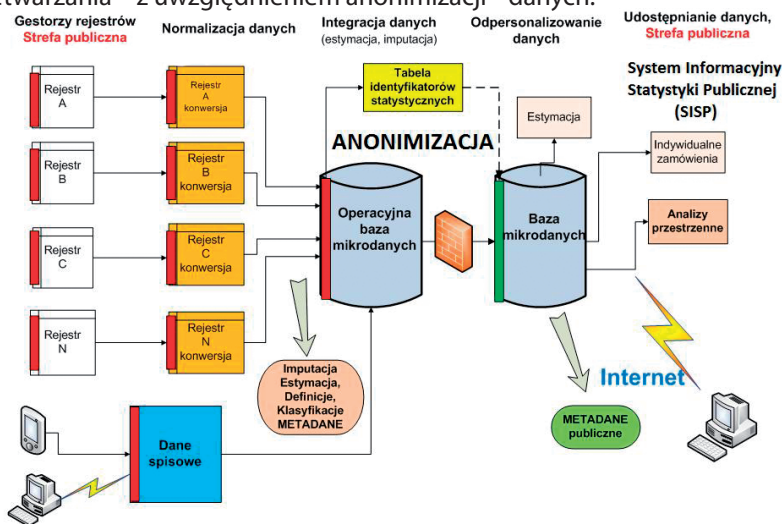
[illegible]twarzania – z uwzględnieniem anonimizacji – danych.

Gestorzy rejestrów
Strefa publiczna

Normalizacja danych

Integracja danych
(estymacja, imputacja)

Odpersonalizowanie danych

Udostępnianie danych,
Strefa publiczna

System Informacyjny Statystyki Publicznej (SISP)

Rejestr A
Rejestr B
Rejestr C
Rejestr N

Rejestr A konwersja
Rejestr B konwersja
Rejestr C konwersja
Rejestr N konwersja

Tabela identyfikatorów statystycznych

ANONIMIZACJA

Operacyjna baza mikrodanych

Baza mikrodanych

Estymacja

Indywidualne zamówienia

Analizy przestrzenne

Imputacja
Estymacja,
Definicje,
Klasyfikacje
METADANE

Dane spisowe

METADANE publiczne

Internet